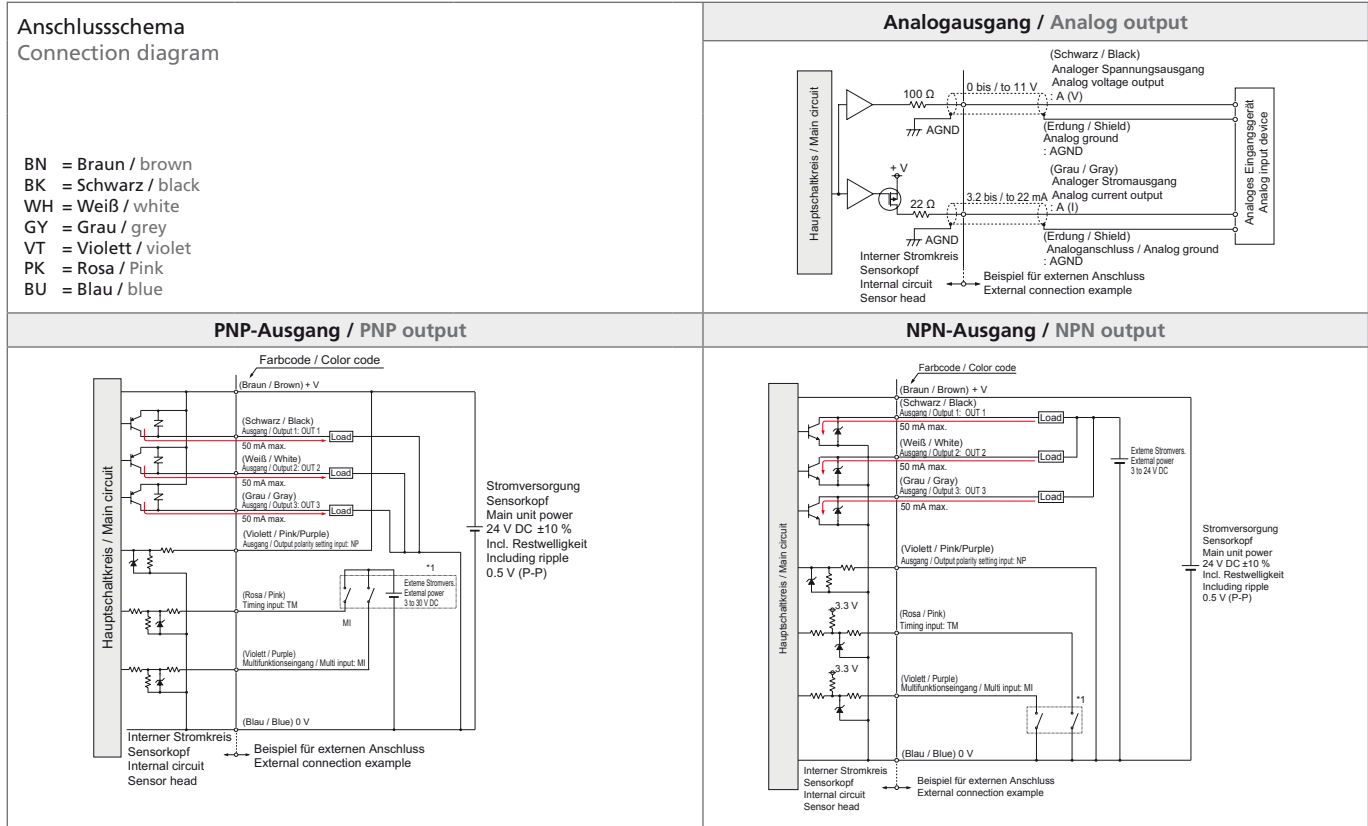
Anschlussschema
Connection diagram

BN = Braun / brown
BK = Schwarz / black
WH = Weiß / white
GY = Grau / grey
VT = Violett / violet
PK = Rosa / Pink
BU = Blau / blue

Analogausgang / Analog output

Hauptschaltkreis / Main circuit
100 Ω
0 bis / to 11 V
(Schwarz / Black)
Analoger Spannungsausgang
Analog voltage output
: A (V)
AGND
(Erdung / Shield)
Analog ground
: AGND
+ V
(Grau / Gray)
Analoger Stromausgang
Analog current output
: A (I)
22 Ω
3.2 bis / to 22 mA
AGND
(Erdung / Shield)
Analoganschluss / Analog ground
: AGND
Analoges Eingangsgerät
Analog input device
Interner Stromkreis
Sensorkopf
Internal circuit
Sensor head
Beispiel für externen Anschluss
External connection example

PNP-Ausgang / PNP output

Farbcode / Color code
(Braun / Brown) + V
(Schwarz / Black)
Ausgang / Output 1: OUT 1
Load
50 mA max.
(Weiß / White)
Ausgang / Output 2: OUT 2
Load
50 mA max.
(Grau / Gray)
Ausgang / Output 3: OUT 3
Load
50 mA max.
Hauptschaltkreis / Main circuit
(Violett / Pink/Purple)
Ausgang / Output polarity setting input: NP
*1
Externe Stromvers.
External power
3 to 30 V DC
(Rosa / Pink)
Timing input: TM
MI
(Violett / Purple)
Multifunktionseingang / Multi input: MI
(Blau / Blue) 0 V
Stromversorgung
Sensorkopf
Main unit power
24 V DC ±10 %
Incl. Restwelligkeit
Including ripple
0.5 V (P-P)
Interner Stromkreis
Sensorkopf
Internal circuit
Sensor head
Beispiel für externen Anschluss
External connection example

NPN-Ausgang / NPN output

Farbcode / Color code
(Braun / Brown) + V
(Schwarz / Black)
Ausgang / Output 1: OUT 1
Load
50 mA max.
(Weiß / White)
Ausgang / Output 2: OUT 2
Load
50 mA max.
(Grau / Gray)
Ausgang / Output 3: OUT 3
Load
50 mA max.
Externe Stromvers.
External power
3 to 24 V DC
Hauptschaltkreis / Main circuit
(Violett / Pink/Purple)
Ausgang / Output polarity setting input: NP
3.3 V
(Rosa / Pink)
Timing input: TM
3.3 V
(Violett / Purple)
Multifunktionseingang / Multi input: MI
*1
(Blau / Blue) 0 V
Stromversorgung
Sensorkopf
Main unit power
24 V DC ±10 %
Incl. Restwelligkeit
Including ripple
0.5 V (P-P)
Interner Stromkreis
Sensorkopf
Internal circuit
Sensor head
Beispiel für externen Anschluss
External connection example